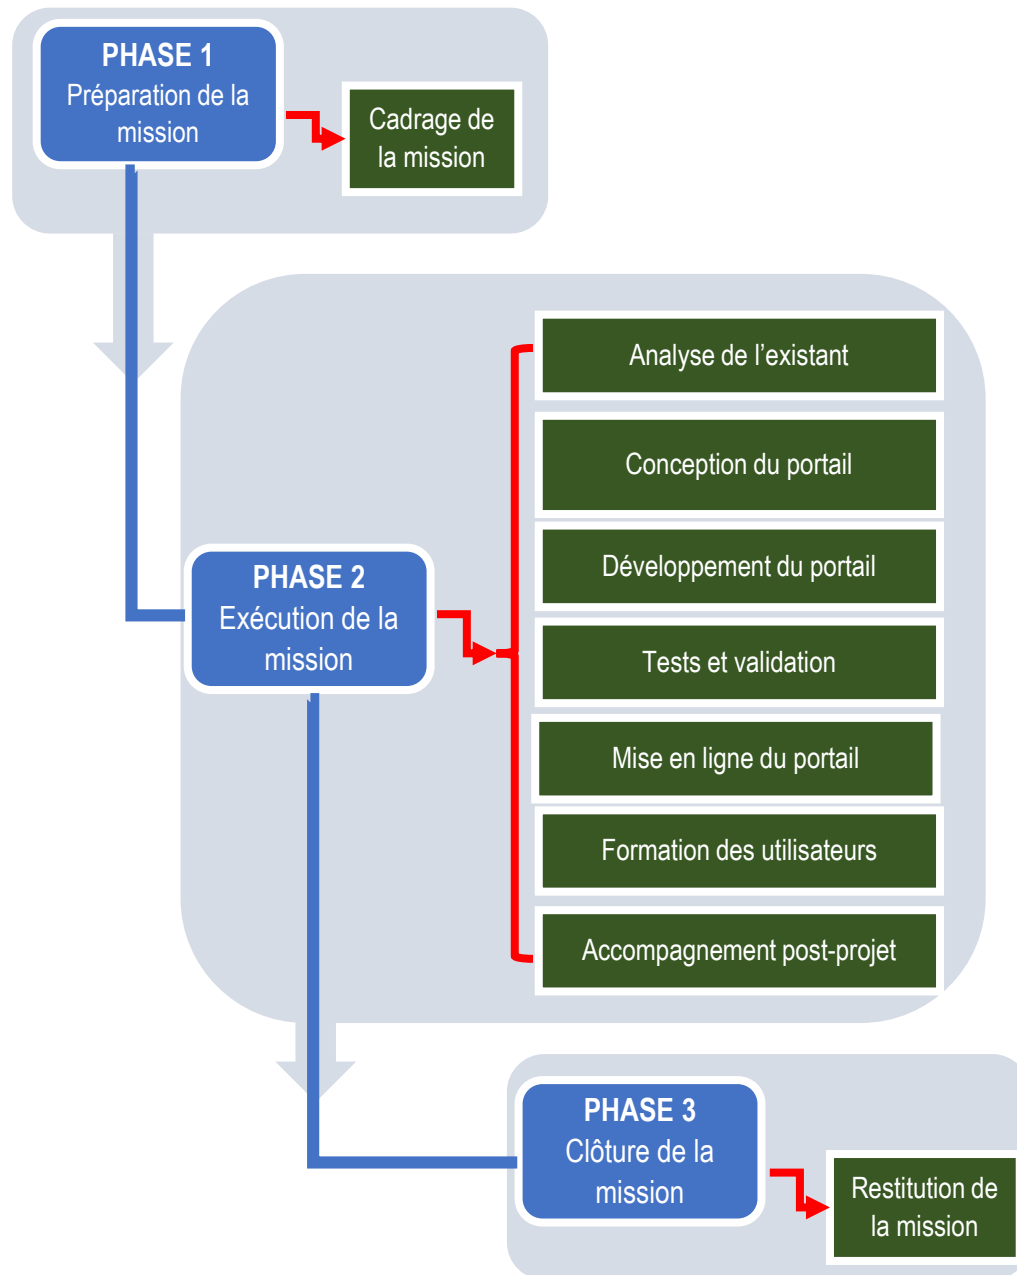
PHASE 1
Préparation de la mission

Cadrage de la mission

PHASE 2
Exécution de la mission

Analyse de l’existant

Conception du portail

Développement du portail

Tests et validation

Mise en ligne du portail

Formation des utilisateurs

Accompagnement post-projet

PHASE 3
Clôture de la mission

Restitution de la mission